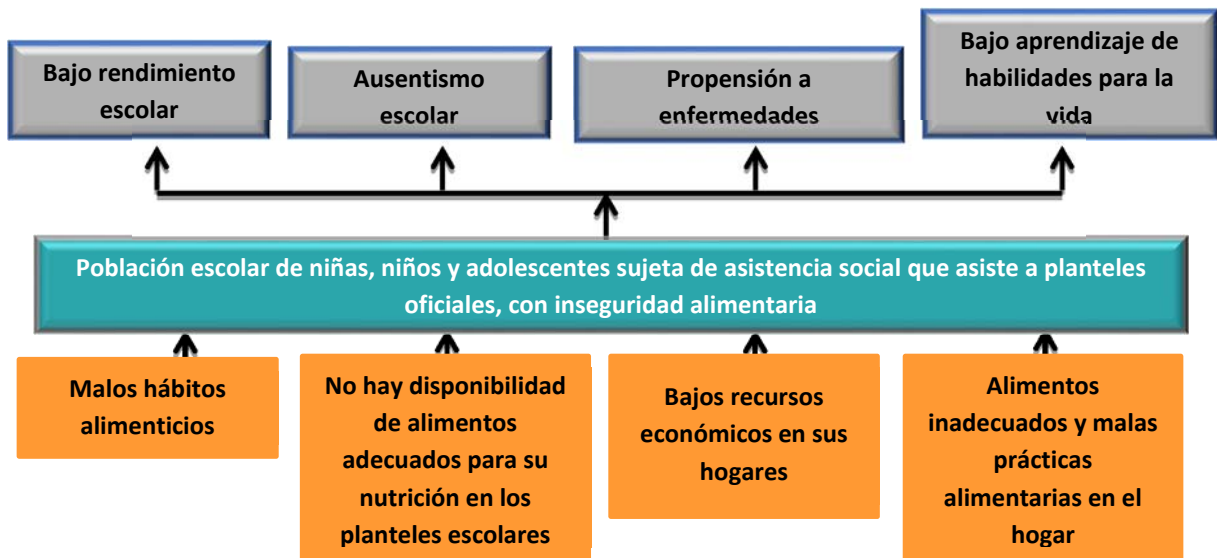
Bajo rendimiento escolar

Ausentismo escolar

Propensión a enfermedades

Bajo aprendizaje de habilidades para la vida

Población escolar de niñas, niños y adolescentes sujeta de asistencia social que asiste a planteles oficiales, con inseguridad alimentaria

Malos hábitos alimenticios

No hay disponibilidad de alimentos adecuados para su nutrición en los planteles escolares

Bajos recursos económicos en sus hogares

Alimentos inadecuados y malas prácticas alimentarias en el hogar